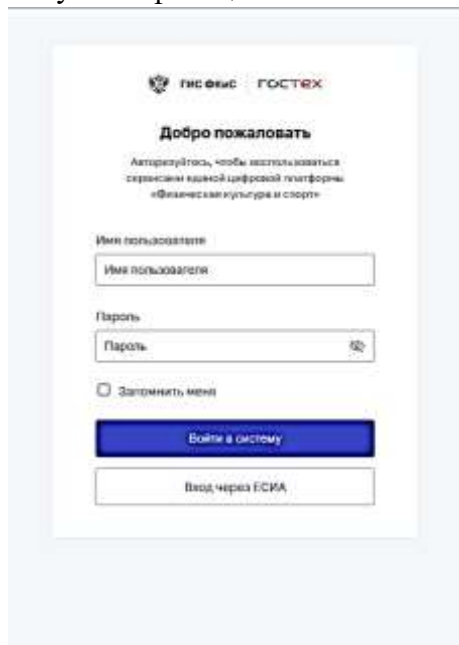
ГИС ФКиС | ГОСТЕХ

Добро пожаловать

Авторизуйтесь, чтобы воспользоваться сервисами единой цифровой платформы «Физическая культура и спорт»

Имя пользователя

Имя пользователя

Пароль

Пароль

Запомнить меня

Войти в систему

Вход через ЕСИА